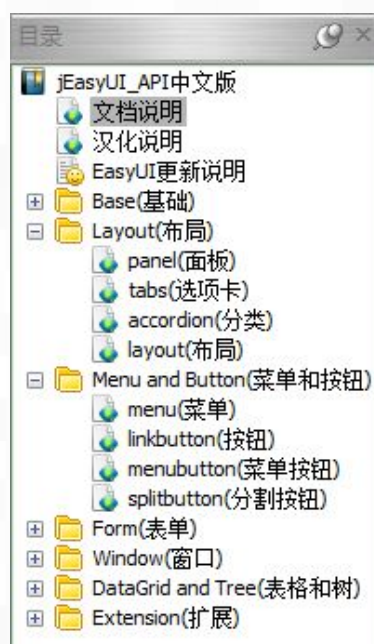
目录

jEasyUI_API中文版
文档说明
汉化说明
EasyUI更新说明
Base(基础)
Layout(布局)
panel(面板)
tabs(选项卡)
accordion(分类)
layout(布局)
Menu and Button(菜单和按钮)
menu(菜单)
linkbutton(按钮)
menubutton(菜单按钮)
splitbutton(分割按钮)
Form(表单)
Window(窗口)
DataGrid and Tree(表格和树)
Extension(扩展)